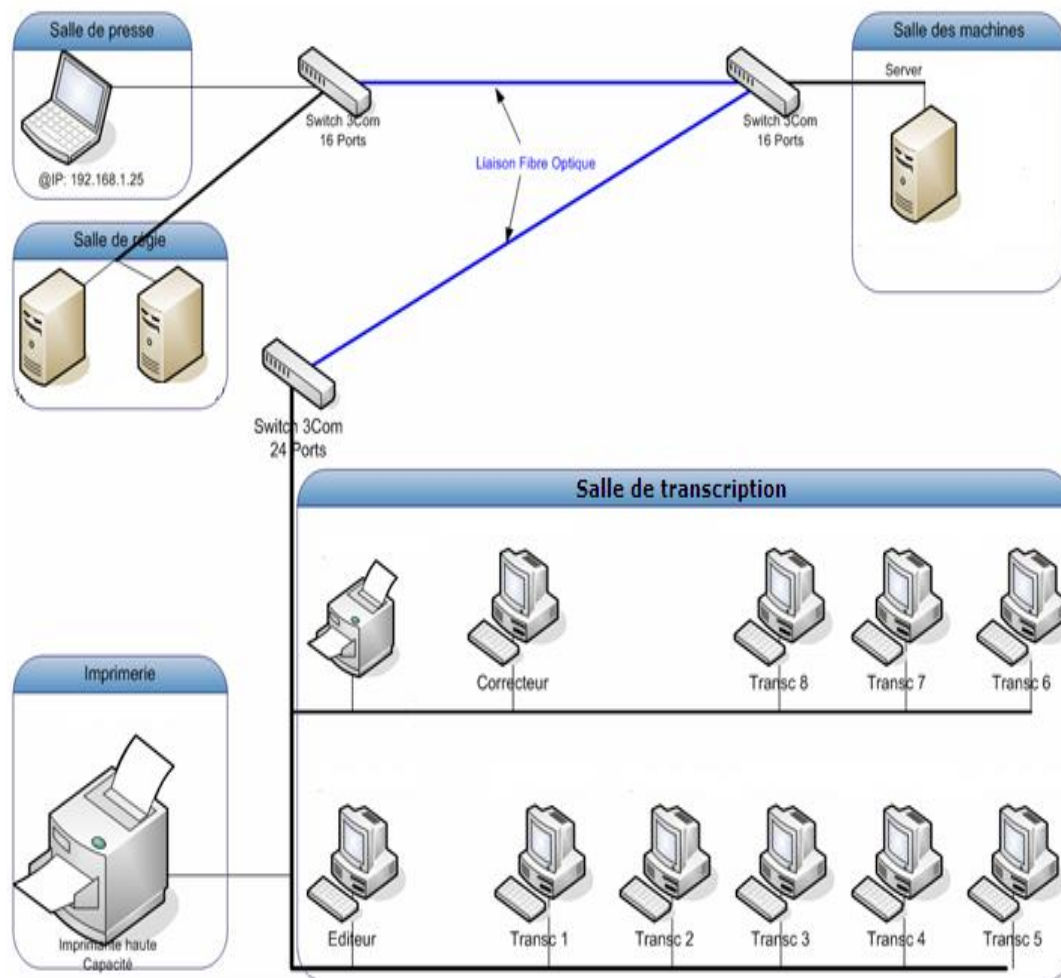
Salle de presse

@IP: 192.168.1.25

Switch 3Com
16 Ports

Liaison Fibre Optique

Switch 3Com
16 Ports

Salle des machines

Server

Salle de régie

Switch 3Com
24 Ports

Salle de transcription

Correcteur

Transc 8

Transc 7

Transc 6

Imprimerie

Imprimante haute Capacité

Editeur

Transc 1

Transc 2

Transc 3

Transc 4

Transc 5